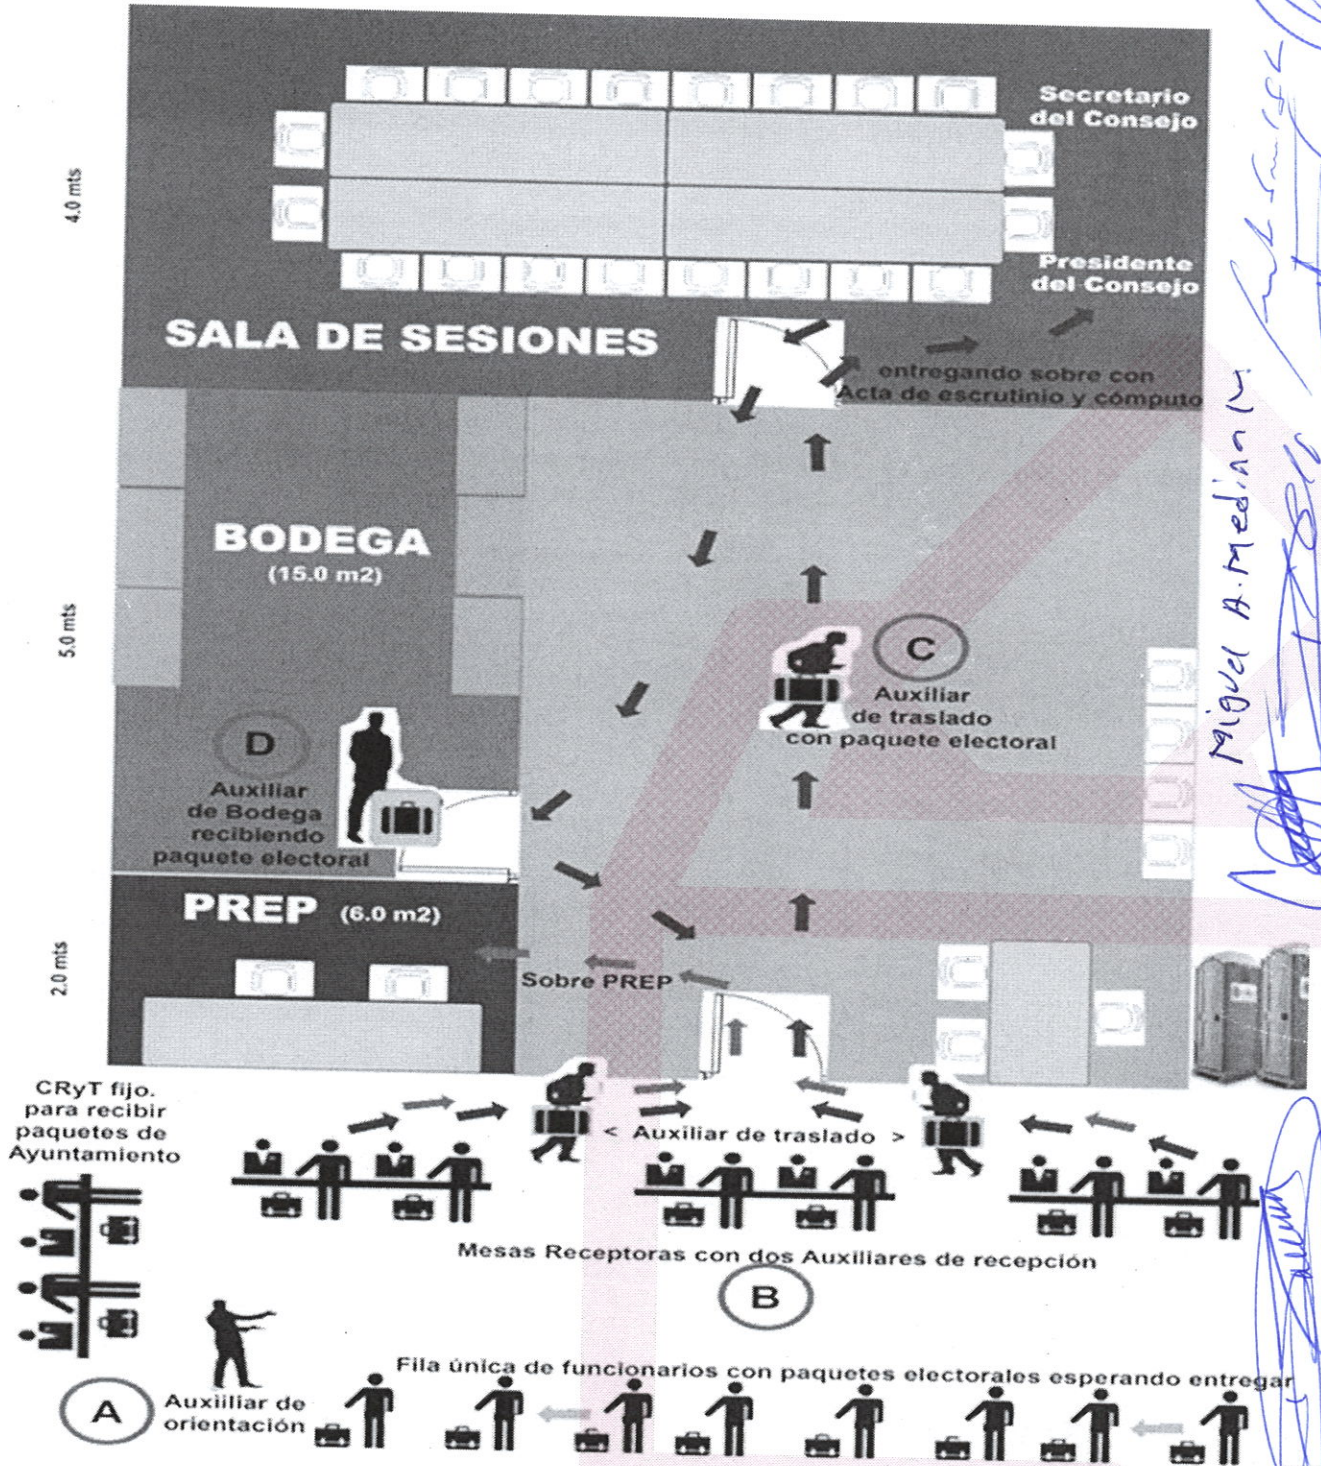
4.0 mts

Secretario del Consejo

Presidente del Consejo

SALA DE SESIONES

entregando sobre con Acta de escrutinio y cómputo

BODEGA
(15.0 m2)

5.0 mts

C

Auxiliar de traslado con paquete electoral

D

Auxiliar de Bodega recibiendo paquete electoral

PREP (6.0 m2)

2.0 mts

Sobre PREP

CRyT fijo. para recibir paquetes de Ayuntamiento

< Auxiliar de traslado >

Mesas Receptoras con dos Auxiliares de recepción

B

Fila única de funcionarios con paquetes electorales esperando entregar

A

Auxiliar de orientación

Miguel A. Medina M.